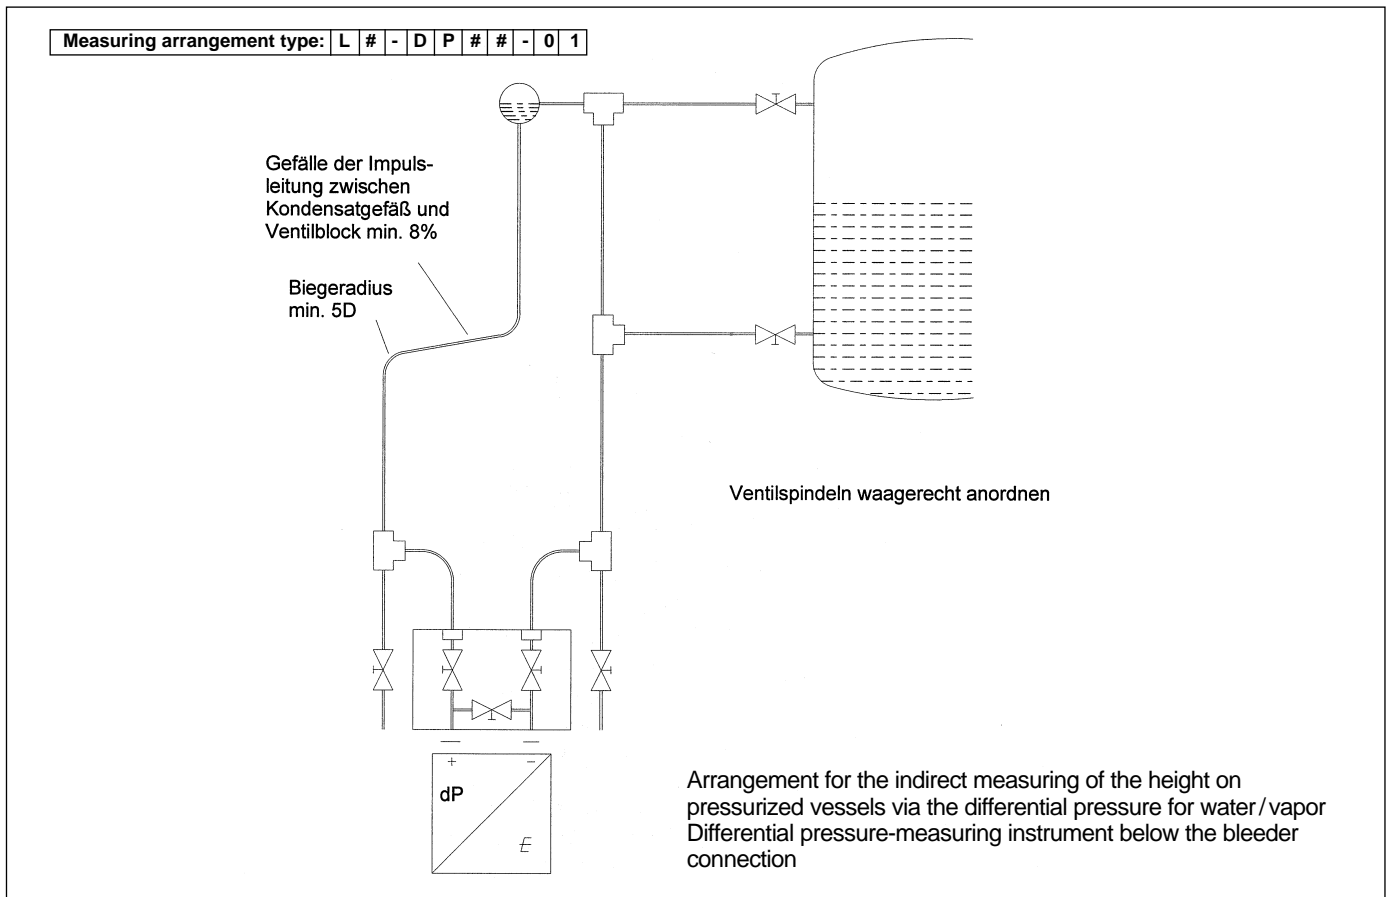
| Measuring arrangement type: | L | # | - | D | P | # | # | - | 0 | 1 |
|---|---|---|---|---|---|---|---|---|---|---|

Gefälle der Impulsleitung zwischen Kondensatgefäß und Ventilblock min. 8%

Biegeradius min. 5D

Ventilspindeln waagerecht anordnen

+

−

dP

E

Arrangement for the indirect measuring of the height on pressurized vessels via the differential pressure for water/vapor
Differential pressure-measuring instrument below the bleeder connection